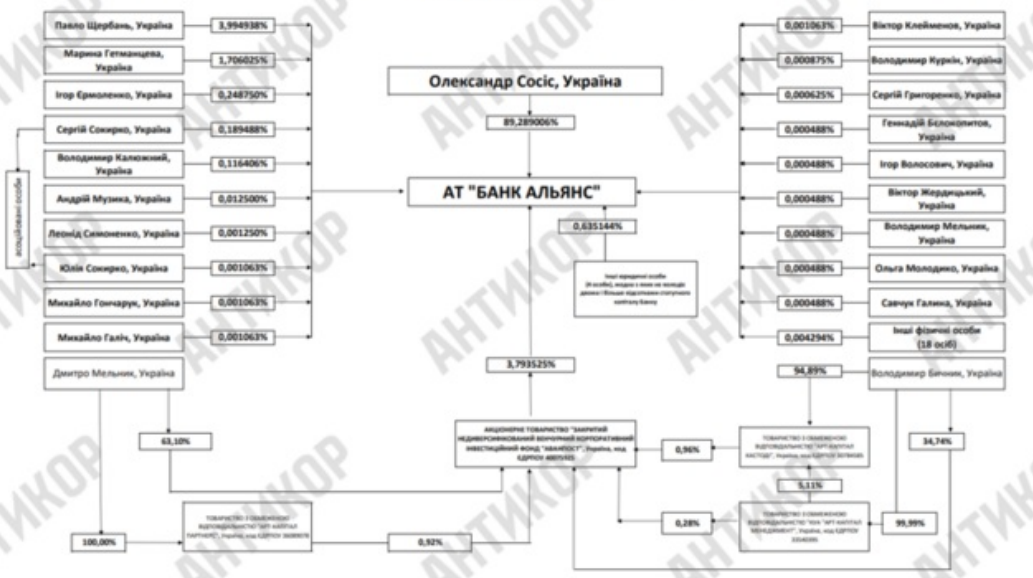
Павло Щербань, Україна
3,994938%
Марина Гетманцева, Україна
1,706025%
Ігор Ермоленко, Україна
0,248750%
Сергій Сокирко, Україна
0,189488%
Володимир Калюжний, Україна
0,116406%
Андрій Музика, Україна
0,012500%
Леонід Симоненко, Україна
0,001250%
Юлія Сокирко, Україна
0,001063%
Михайло Гончарук, Україна
0,001063%
Михайло Галіч, Україна
0,001063%
пов'язані особи
Дмитро Мельник, Україна

Олександр Сосіс, Україна
89,289006%
АТ "БАНК АЛЬЯНС"
0,635144%
Інші юридичні особи (4 особи), жодна з яких не володіє двома і більше відсотками статутного капіталу банку
3,793525%

0,001063%
Віктор Клейменов, Україна
0,000875%
Володимир Куркін, Україна
0,000625%
Сергій Григоренко, Україна
0,000488%
Геннадій Белокопитов, Україна
0,000488%
Ігор Волосович, Україна
0,000488%
Віктор Жердицький, Україна
0,000488%
Володимир Мельник, Україна
0,000488%
Ольга Молодико, Україна
0,000488%
Савчук Галина, Україна
0,004294%
Інші фізичні особи (18 осіб)
94,89%
Володимир Бичник, Україна

63,10%
АКЦІОНЕРНЕ ТОВАРИСТВО "ЗАКРИТИЙ НЕДИВЕРСИФІКОВАНИЙ ВЕНЧУРНИЙ КОРПОРАТИВНИЙ ІНВЕСТИЦІЙНИЙ ФОНД "АВАНПОСТ", Україна, код ЄДРПОУ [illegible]
0,96%
ТОВАРИСТВО З ОБМЕЖЕНОЮ ВІДПОВІДАЛЬНІСТЮ "АРТ-КАПІТАЛ КАСТОДІ", Україна, код ЄДРПОУ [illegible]
34,74%
5,11%
0,28%
ТОВАРИСТВО З ОБМЕЖЕНОЮ ВІДПОВІДАЛЬНІСТЮ "КУА "АРТ-КАПІТАЛ МЕНЕДЖМЕНТ", Україна, код ЄДРПОУ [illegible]
99,99%
100,00%
ТОВАРИСТВО З ОБМЕЖЕНОЮ ВІДПОВІДАЛЬНІСТЮ "АРТ-КАПІТАЛ ПАРТНЕРС", Україна, код ЄДРПОУ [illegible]
0,92%

АНТИКОР